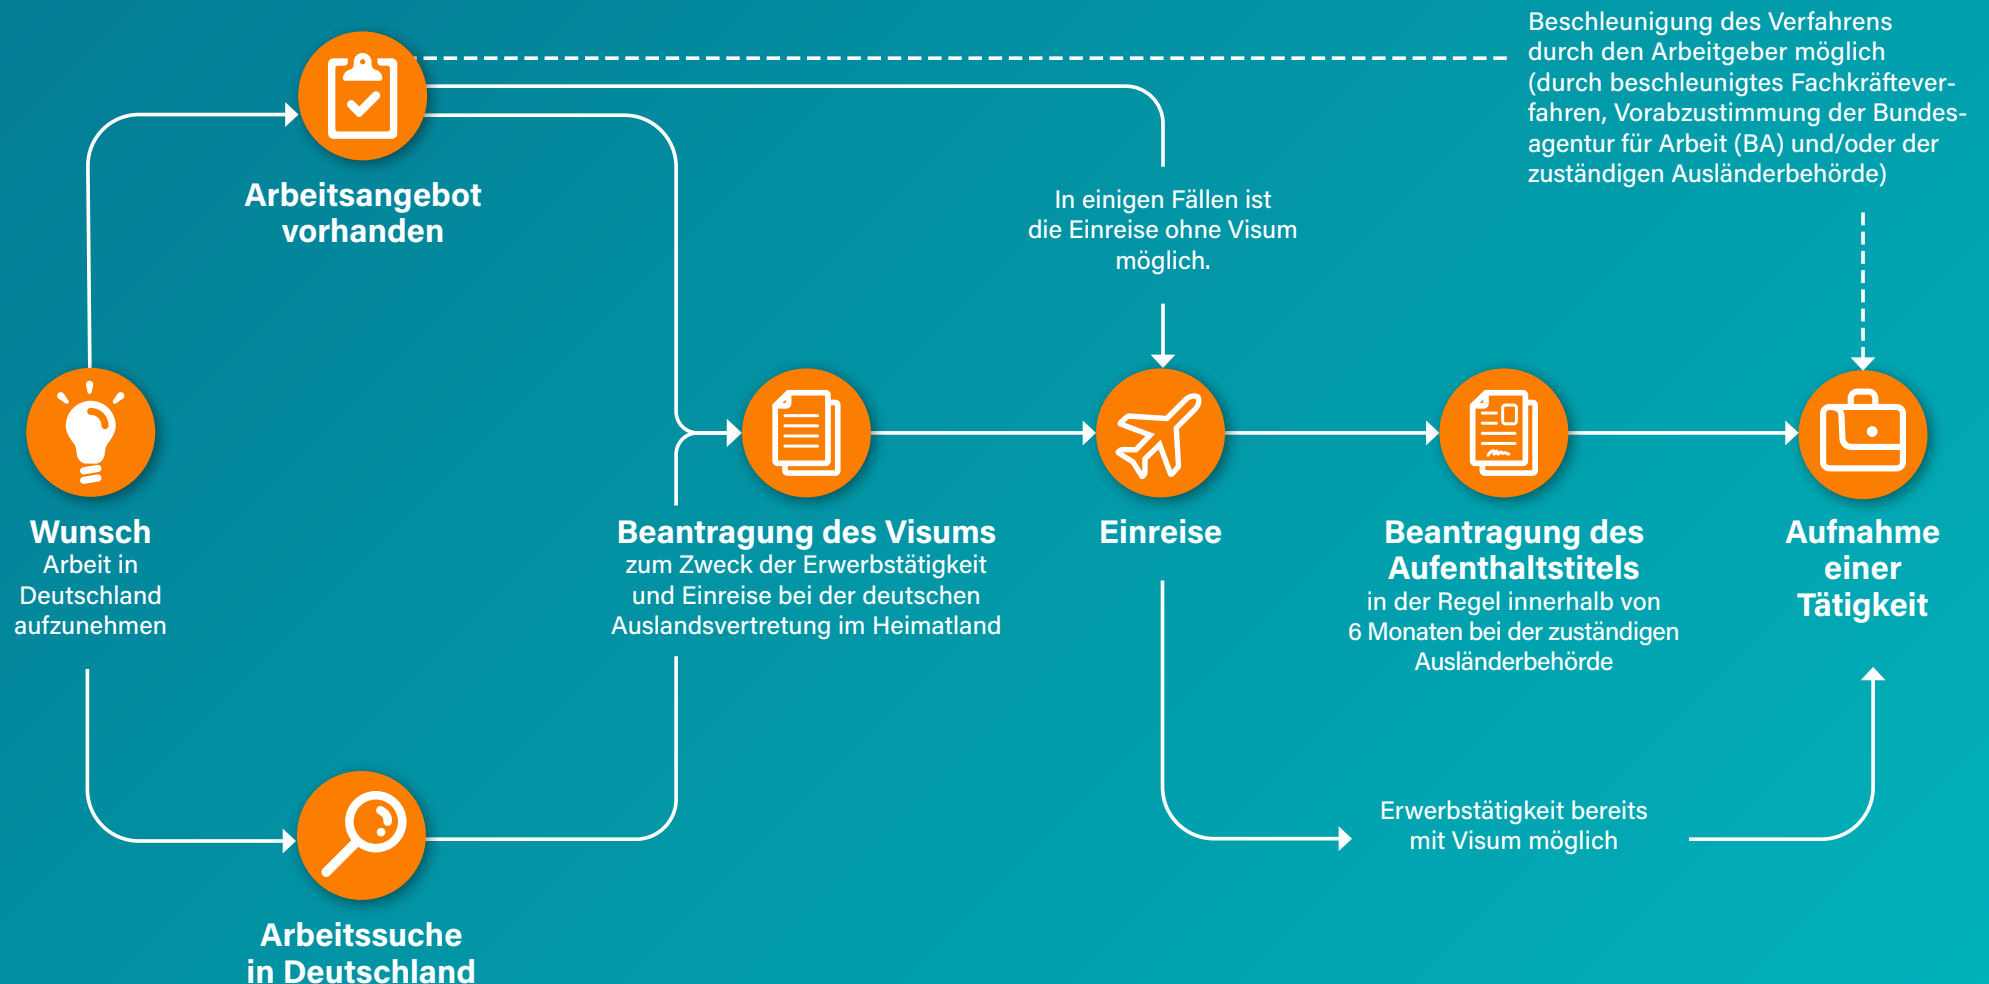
Beschleunigung des Verfahrens durch den Arbeitgeber möglich (durch beschleunigtes Fachkräfteverfahren, Vorabzustimmung der Bundesagentur für Arbeit (BA) und/oder der zuständigen Ausländerbehörde)

Arbeitsangebot vorhanden

In einigen Fällen ist die Einreise ohne Visum möglich.

Wunsch
Arbeit in Deutschland aufzunehmen

Beantragung des Visums
zum Zweck der Erwerbstätigkeit und Einreise bei der deutschen Auslandsvertretung im Heimatland

Einreise

Beantragung des Aufenthaltstitels
in der Regel innerhalb von 6 Monaten bei der zuständigen Ausländerbehörde

Aufnahme einer Tätigkeit

Erwerbstätigkeit bereits mit Visum möglich

Arbeitssuche in Deutschland